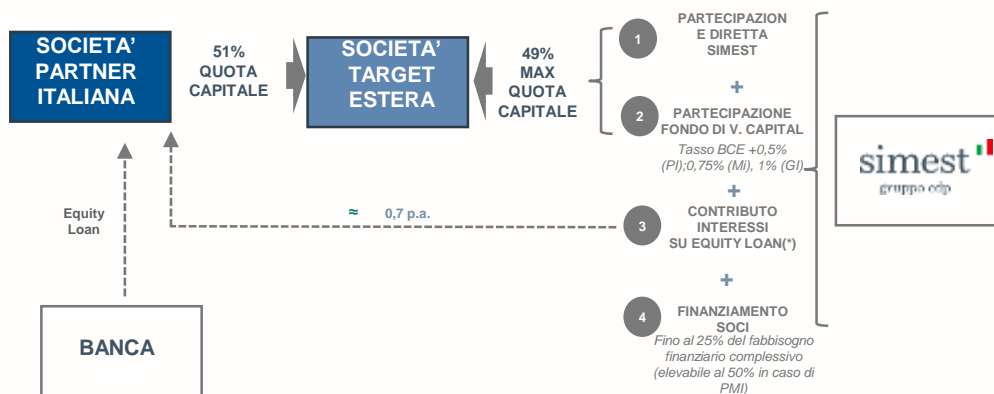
SOCIETA' PARTNER ITALIANA

51% QUOTA CAPITALE

SOCIETA' TARGET ESTERA

49% MAX QUOTA CAPITALE

1 PARTECIPAZION E DIRETTA SIMEST

+

2 PARTECIPAZIONE FONDO DI V. CAPITAL

Tasso BCE +0,5% (PI);0,75% (Mi), 1% (GI)

+

3 CONTRIBUTO INTERESSI SU EQUITY LOAN(*)

+

4 FINANZIAMENTO SOCI

Fino al 25% del fabbisogno finanziario complessivo (elevabile al 50% in caso di PMI)

≈ 0,7 p.a.

Equity Loan

BANCA

simest

gruppo cdp